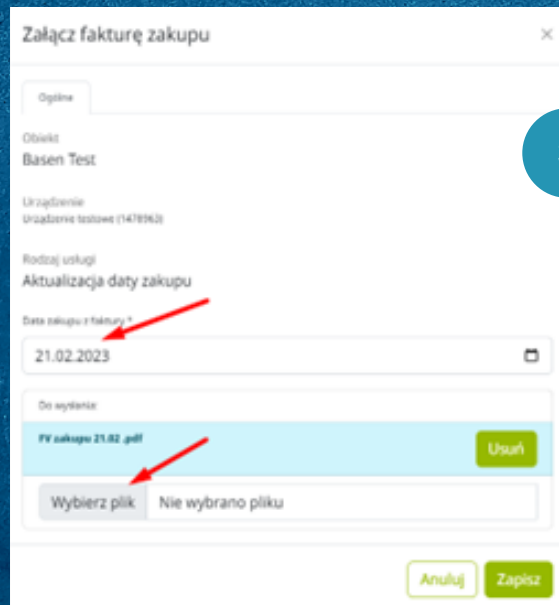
Załącz fakturę zakupu

×

Ogólne

Obiekt
Basen Test

Urządzenie
Urządzenie testowe (1478963)

Rodzaj usługi
Aktualizacja daty zakupu

Data zakupu z faktury *
21.02.2023

Do wysłania:

FV zakupu 21.02 .pdf

Usuń

Wybierz plik Nie wybrano pliku

Anuluj Zapisz